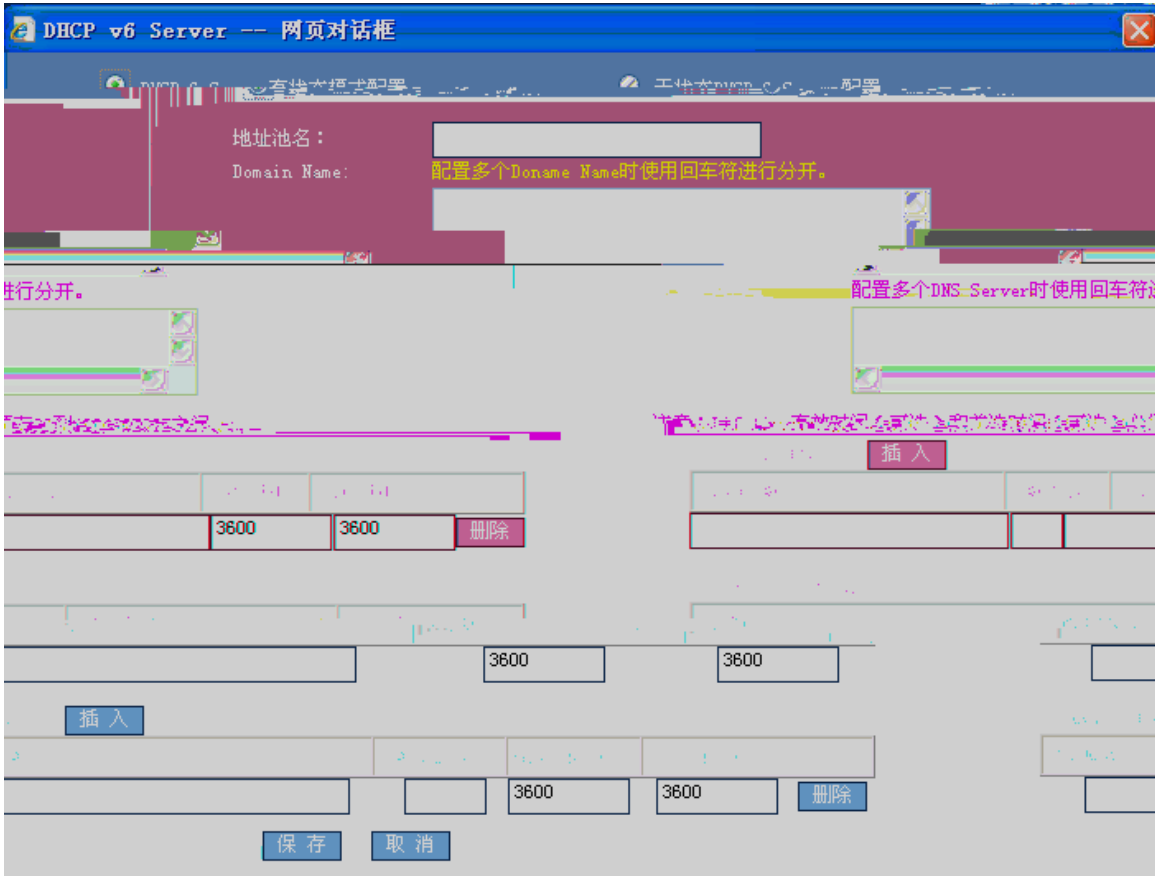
DHCP v6 Server -- 网页对话框

地址池名：

Domain Name:

配置多个Doname Name时使用回车符进行分开。

进行分开。

配置多个DNS Server时使用回车符进

插入

3600

3600

删除

3600

3600

插入

3600

3600

删除

保存

取消